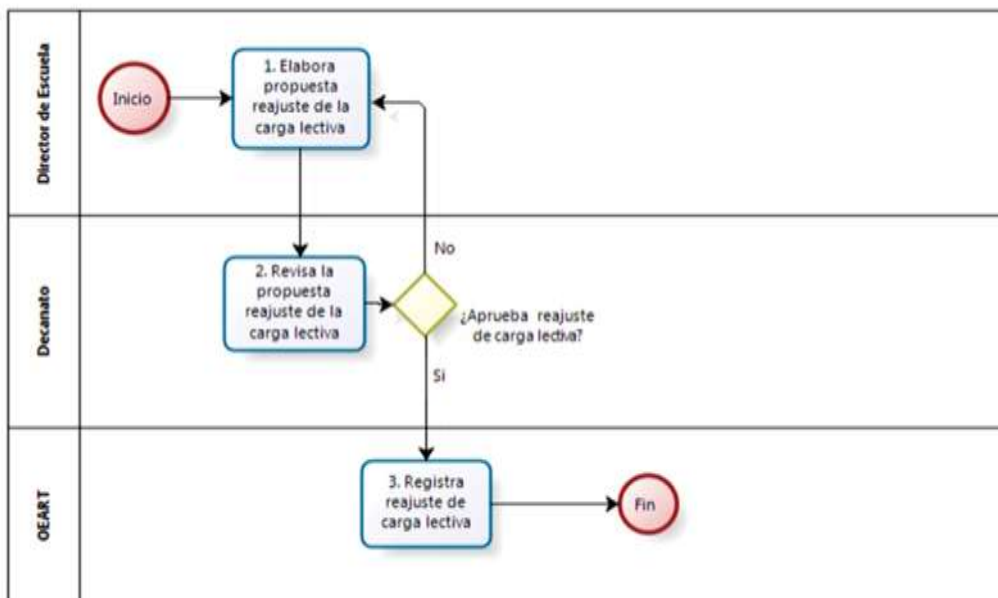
Director de Escuela

Inicio

1. Elabora propuesta reajuste de la carga lectiva

Decanato

2. Revisa la propuesta reajuste de la carga lectiva

No

¿Aprueba reajuste de carga lectiva?

Si

OEART

3. Registra reajuste de carga lectiva

Fin